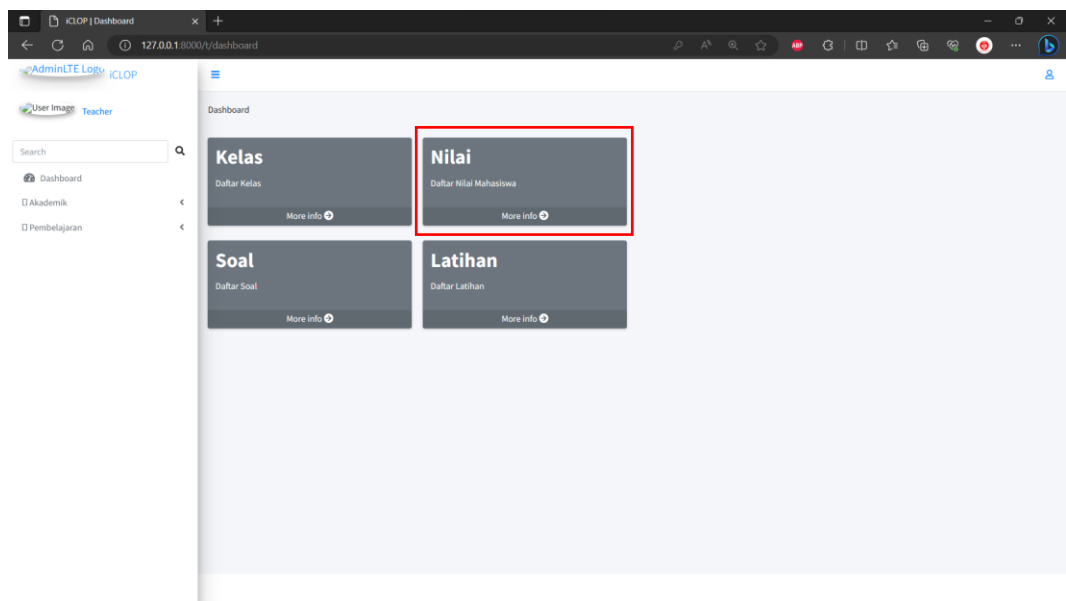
iCLOP | Dashboard

127.0.0.1:8000/t/dashboard

AdminLTE Logo iCLOP

User Image Teacher

Search

Dashboard

Akademik

Pembelajaran

Dashboard

Kelas

Daftar Kelas

More info

Nilai

Daftar Nilai Mahasiswa

More info

Soal

Daftar Soal

More info

Latihan

Daftar Latihan

More info